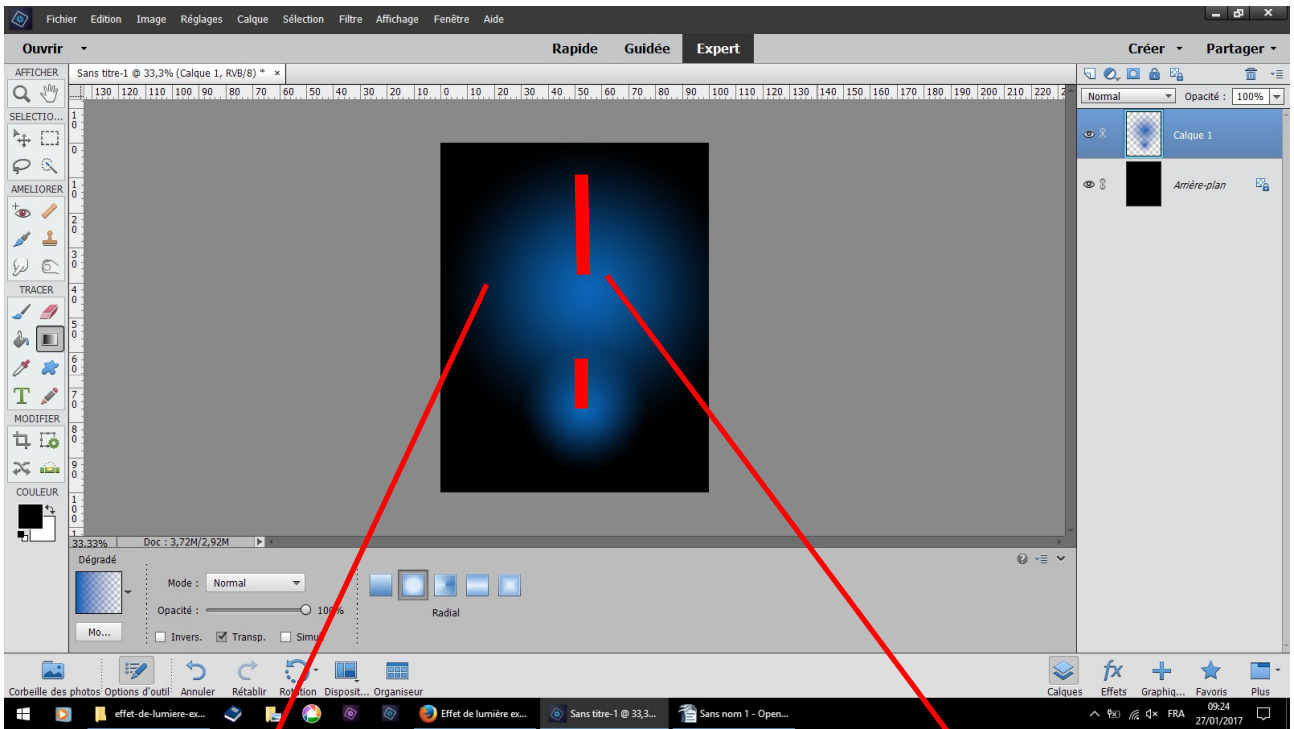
Fichier Edition Image Réglages Calque Sélection Filtre Affichage Fenêtre Aide

Ouvrir
Rapide Guidée Expert
Créer Partager

AFFICHER
SELECTIO...
AMELIORER
TRACER
MODIFIER
COULEUR

Sans titre-1 @ 33,3% (Calque 1, RVB/8) * ×

130 120 110 100 90 80 70 60 50 40 30 20 10 0 10 20 30 40 50 60 70 80 90 100 110 120 130 140 150 160 170 180 190 200 210 220

33,33% Doc : 3,72M/2,92M

Dégradé
Mode : Normal
Opacité : 100%
Mo...
Invers. Transp. Simu
Radial

Normal Opacité : 100%
Calque 1
Arrière-plan

Corbeille des photos Options d'outil Annuler Rétablir Rotation Disposit... Organiseur
Calques Effets Graphiq... Favoris Plus

effet-de-lumiere-ex... Effet de lumière ex... Sans titre-1 @ 33,3... Sans nom 1 - Open...
FRA 09:24 27/01/2017